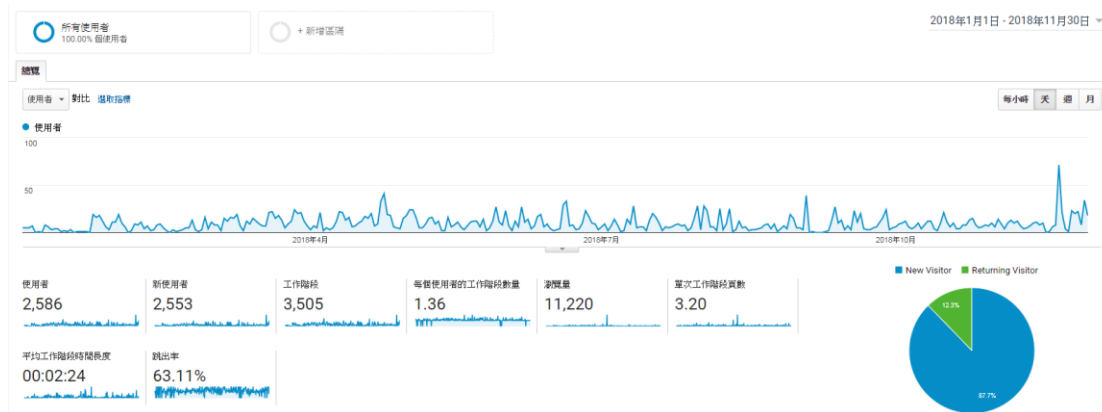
所有使用者
100.00% 個使用者

+ 新增區隔

2018年1月1日 - 2018年11月30日

總覽

使用者 ▾ 對比 選取指標

每小時 天 週 月

● 使用者

100

50

2018年4月
2018年7月
2018年10月

使用者
2,586

新使用者
2,553

工作階段
3,505

每個使用者的工作階段數量
1.36

瀏覽量
11,220

單次工作階段頁數
3.20

平均工作階段時間長度
00:02:24

跳出率
63.11%

■ New Visitor ■ Returning Visitor

12.3%

87.7%